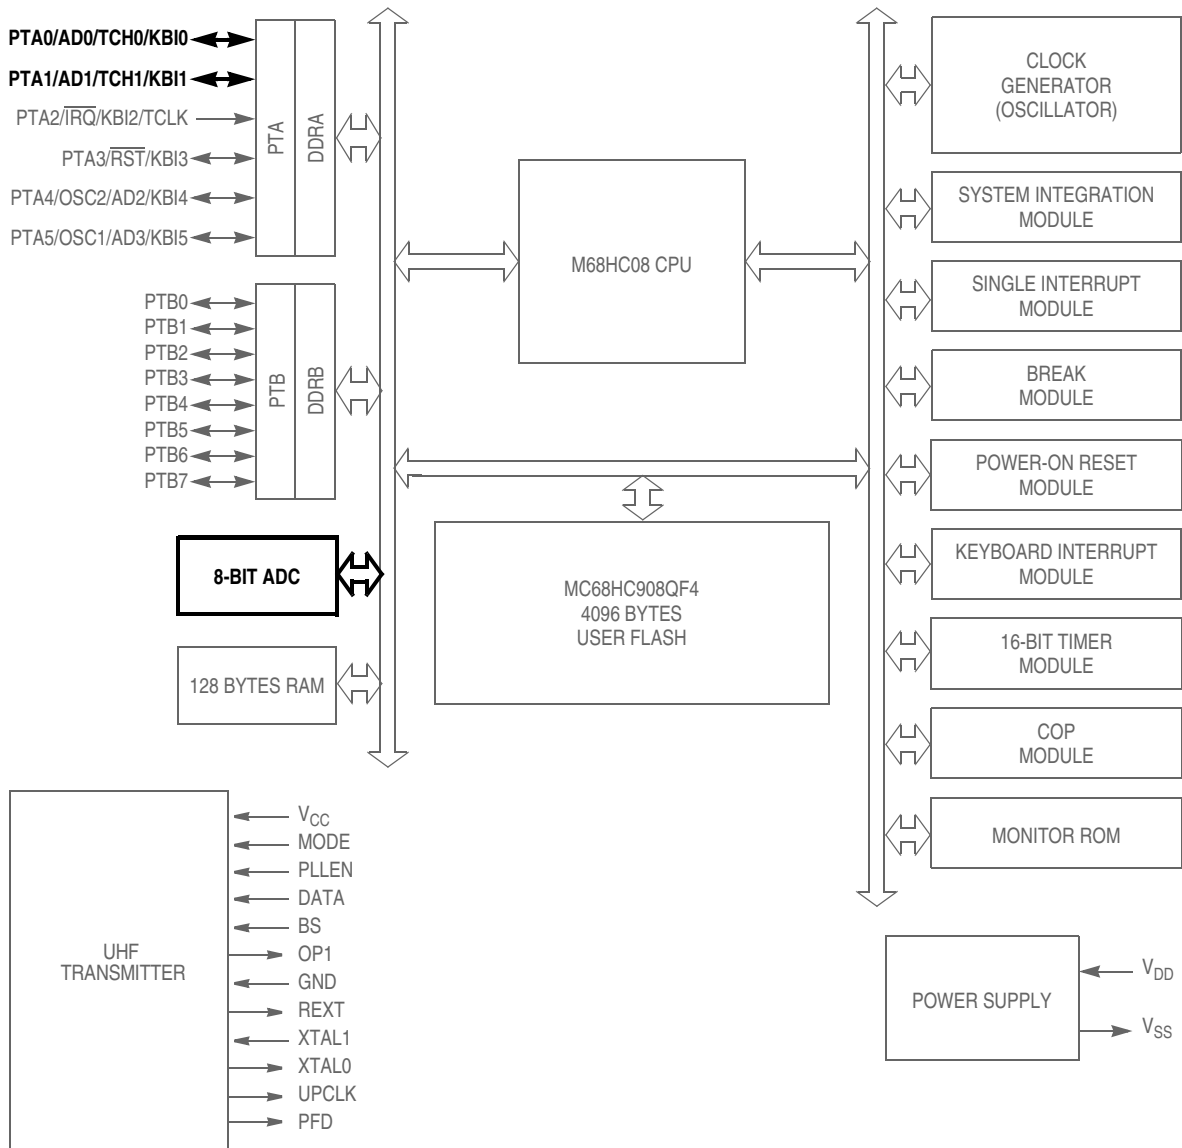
PTA0/AD0/TCH0/KBI0
PTA1/AD1/TCH1/KBI1
PTA2/$\overline{IRQ}$/KBI2/TCLK
PTA3/$\overline{RST}$/KBI3
PTA4/OSC2/AD2/KBI4
PTA5/OSC1/AD3/KBI5

PTA
DDRA

PTB0
PTB1
PTB2
PTB3
PTB4
PTB5
PTB6
PTB7

PTB
DDRB

8-BIT ADC

128 BYTES RAM

M68HC08 CPU

MC68HC908QF4
4096 BYTES
USER FLASH

CLOCK
GENERATOR
(OSCILLATOR)

SYSTEM INTEGRATION
MODULE

SINGLE INTERRUPT
MODULE

BREAK
MODULE

POWER-ON RESET
MODULE

KEYBOARD INTERRUPT
MODULE

16-BIT TIMER
MODULE

COP
MODULE

MONITOR ROM

UHF
TRANSMITTER

$V_{CC}$
MODE
PLLEN
DATA
BS
OP1
GND
REXT
XTAL1
XTAL0
UPCLK
PFD

POWER SUPPLY

$V_{DD}$
$V_{SS}$